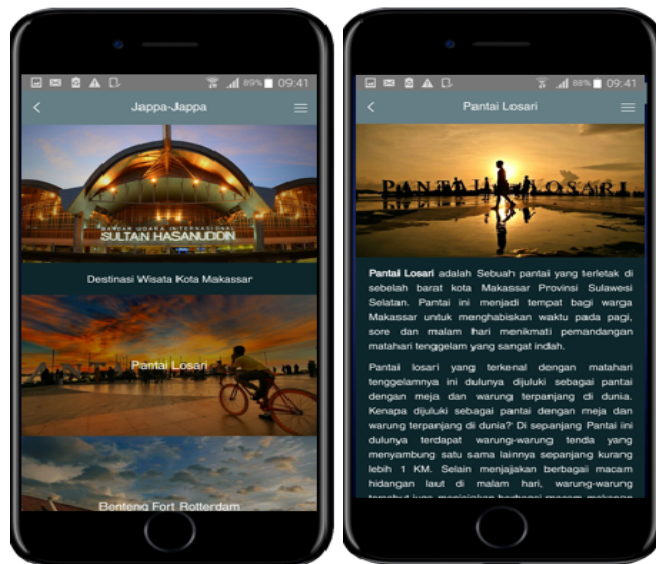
89% 09:41

Jappa-Jappa

BANDAR UDARA INTERNASIONAL
SULTAN HASANUDDIN

Destinasi Wisata Kota Makassar

Pantai Losari

Benteng Fort Rotterdam

88% 09:41

Pantai Losari

PANTAI LOSARI

Pantai Losari adalah Sebuah pantai yang terletak di sebelah barat kota Makassar Provinsi Sulawesi Selatan. Pantai ini menjadi tempat bagi warga Makassar untuk menghabiskan waktu pada pagi, sore dan malam hari menikmati pemandangan matahari tenggelam yang sangat indah.

Pantai losari yang terkenal dengan matahari tenggelamnya ini dulunya dijuluki sebagai pantai dengan meja dan warung terpanjang di dunia. Kenapa dijuluki sebagai pantai dengan meja dan warung terpanjang di dunia?' Di sepanjang Pantai ini dulunya terdapat warung-warung tenda yang menyambung satu sama lainnya sepanjang kurang lebih 1 KM. Selain menjajakan berbagai macam hidangan laut di malam hari, warung-warung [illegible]